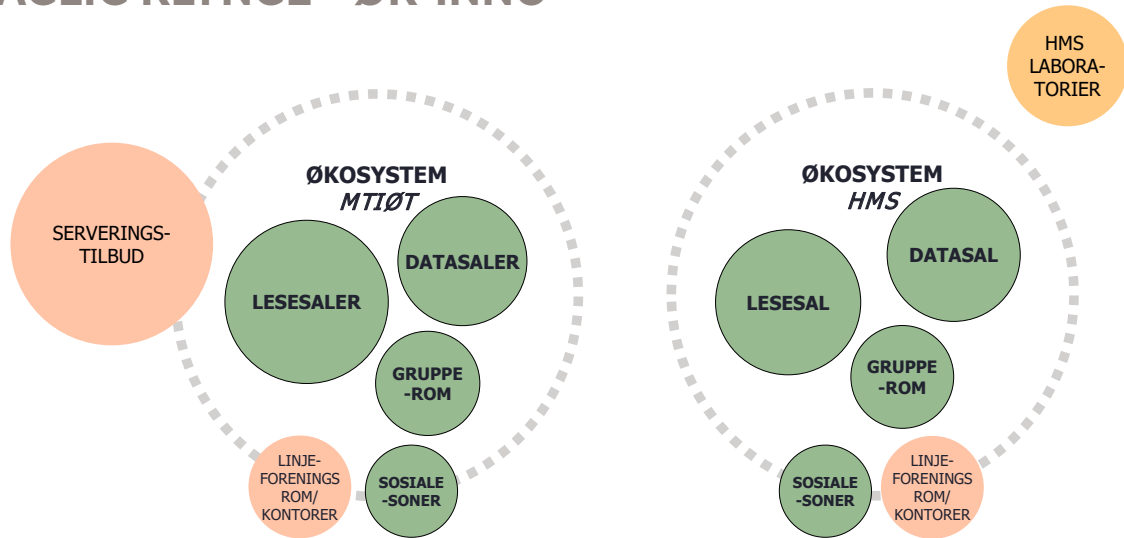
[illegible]

HMS LABORATORIER

ØKOSYSTEM
*MTIØT*

SERVERINGSTILBUD

LESESALER

DATASALER

GRUPPE-ROM

LINJEFORENINGS ROM/ KONTORER

SOSIALE-SONER

ØKOSYSTEM
*HMS*

LESESAL

DATASAL

GRUPPE-ROM

SOSIALE-SONER

LINJEFORENINGS ROM/ KONTORER